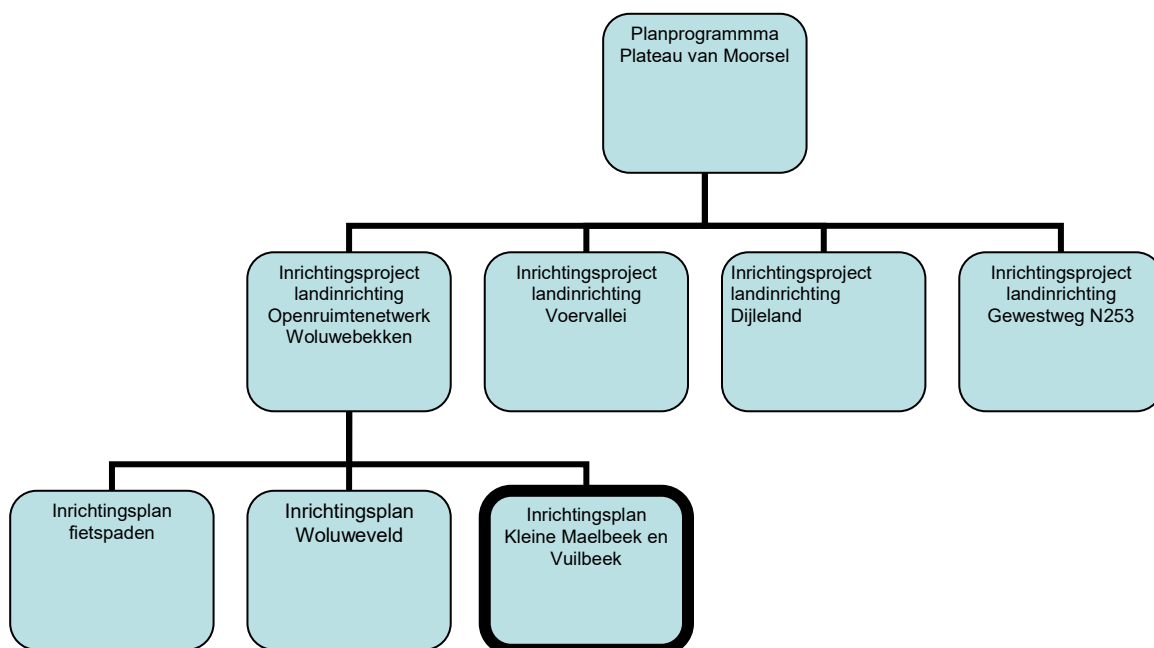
Planprogrammma Plateau van Moorsel

Inrichtingsproject landinrichting Openruimtenetwerk Woluwebekken

Inrichtingsproject landinrichting Voervallei

Inrichtingsproject landinrichting Dijleland

Inrichtingsproject landinrichting Gewestweg N253

Inrichtingsplan fietspaden

Inrichtingsplan Woluweveld

Inrichtingsplan Kleine Maelbeek en Vuilbeek